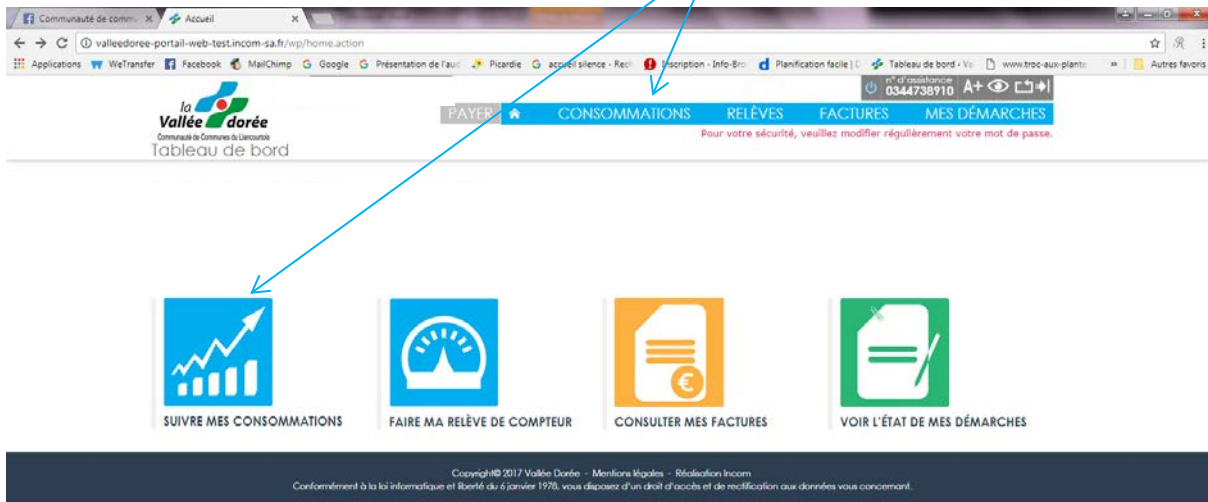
Communauté de comm × Accueil ×

valleedoree-portail-web-test.incom-sa.fr/wp/home.action

Applications WeTransfer Facebook MailChimp Google Présentation de l'au Picardie accueil silence - Rech Inscription - Info-Bro Planification facile | Tableau de bord - Va www.troc-aux-plante » Autres favoris

la Vallée dorée
Communauté de Communes du Liancourtois
Tableau de bord

n° d'assistance 0344738910 A+

PAYER CONSOMMATIONS RELÈVES FACTURES MES DÉMARCHES

Pour votre sécurité, veuillez modifier régulièrement votre mot de passe.

SUIVRE MES CONSOMMATIONS

FAIRE MA RELÈVE DE COMPTEUR

CONSULTER MES FACTURES

VOIR L'ÉTAT DE MES DÉMARCHES

Copyright© 2017 Vallée Dorée - Mentions légales - Réalisation Incom
Conformément à la loi informatique et liberté du 6 janvier 1978, vous disposez d'un droit d'accès et de rectification aux données vous concernant.